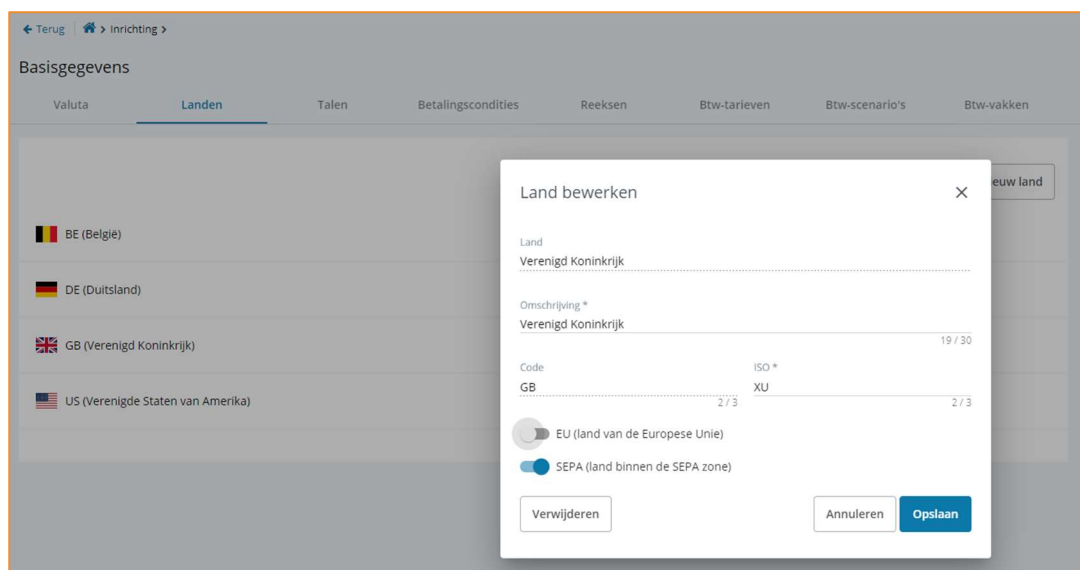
← Terug | > Inrichting >

Basisgegevens

Valuta Landen Talen Betalingscondities Reeksen Btw-tarieven Btw-scenario's Btw-vakken

euw land

BE (België)

DE (Duitsland)

GB (Verenigd Koninkrijk)

US (Verenigde Staten van Amerika)

Land bewerken

Land
Verenigd Koninkrijk

Omschrijving *
Verenigd Koninkrijk
19 / 30

Code
GB
2 / 3

ISO *
XU
2 / 3

EU (land van de Europese Unie)

SEPA (land binnen de SEPA zone)

Verwijderen

Annuleren

Opslaan